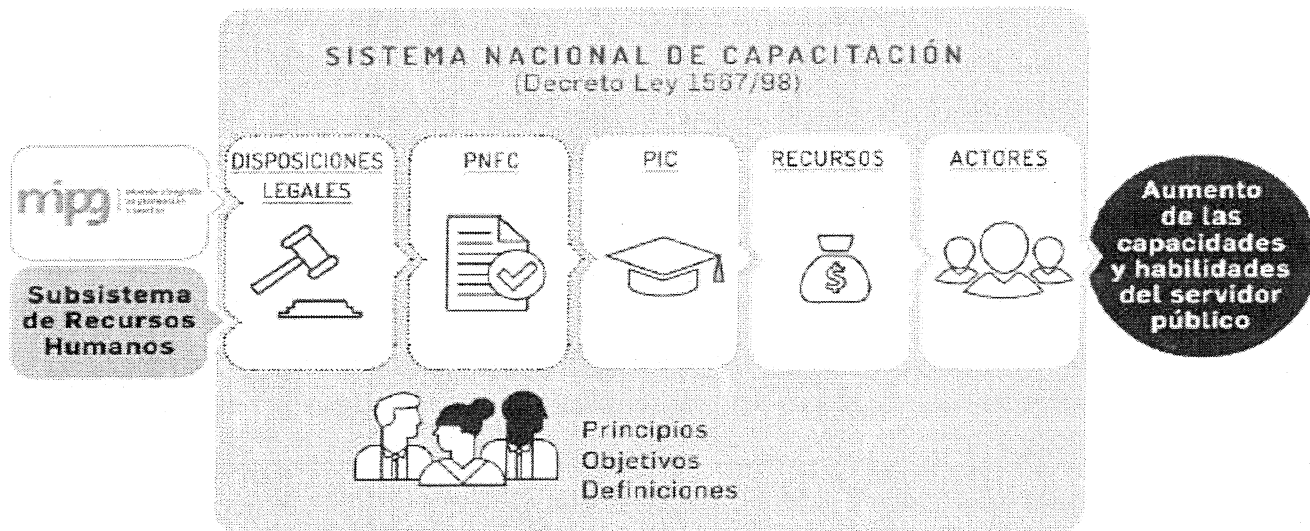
SISTEMA NACIONAL DE CAPACITACIÓN
(Decreto Ley 1567/98)

mipg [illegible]

Subsistema de Recursos Humanos

DISPOSICIONES LEGALES

PNFC

PIC

RECURSOS

ACTORES

Aumento de las capacidades y habilidades del servidor público

Principios
Objetivos
Definiciones